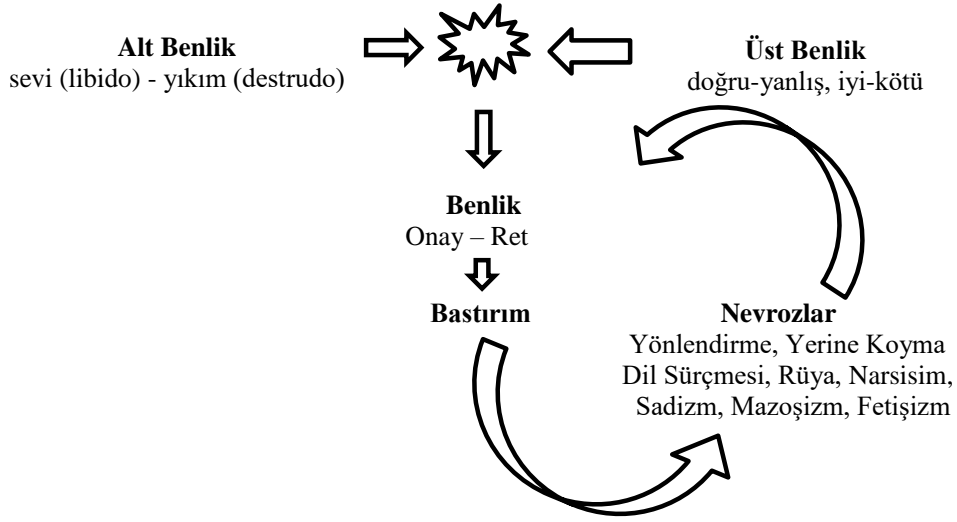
**Alt Benlik**
sevi (libido) - yıkım (destrudo)

**Üst Benlik**
doğru-yanlış, iyi-kötü

**Benlik**
Onay – Ret

**Bastırım**

**Nevrozlar**
Yönlendirme, Yerine Koyma
Dil Sürçmesi, Rüya, Narsisim,
Sadizm, Mazoşizm, Fetişizm